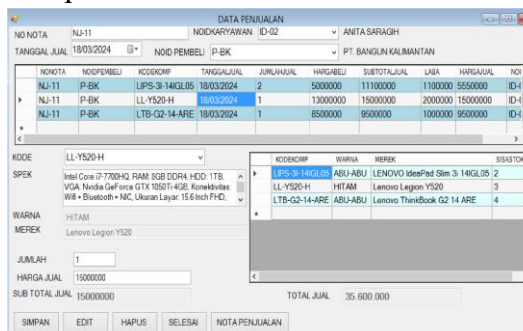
DATA PENJUALAN

NO NOTA NJ-11
NOIDKARYAWAN ID-02
ANITA SARAGIH
TANGGAL JUAL 18/03/2024
NOID PEMBELI P-BK
PT. BANGUN KALIMANTAN

| | NONOTA | NOIDPEMBELI | KODEKOMP | TANGGALJUAL | JUMLAHJUAL | HARGABELI | SUBTOTALJUAL | LABA | HARGAJUAL | NO |
|---|---|---|---|---|---|---|---|---|---|---|
| | NJ-11 | P-BK | LIPS-3I-14IGL05 | 18/03/2024 | 2 | 5000000 | 11100000 | 1100000 | 5550000 | ID-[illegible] |
| ▸ | NJ-11 | P-BK | LL-Y520-H | 18/03/2024 | 1 | 13000000 | 15000000 | 2000000 | 15000000 | ID-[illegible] |
| | NJ-11 | P-BK | LTB-G2-14-ARE | 18/03/2024 | 1 | 8500000 | 9500000 | 1000000 | 9500000 | ID-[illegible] |

KODE LL-Y520-H
SPEK Intel Core i7-7700HQ, RAM: 8GB DDR4, HDD: 1TB, VGA: Nvidia GeForce GTX 1050Ti 4GB, Konektivitas: Wifi • Bluetooth • NIC, Ukuran Layar: 15.6 Inch FHD,
WARNA HITAM
MEREK Lenovo Legion Y520

| | KODEKOMP | WARNA | MEREK | SISASTOK |
|---|---|---|---|---|
| ▸ | LIPS-3I-14IGL05 | ABU-ABU | LENOVO IdeaPad Slim 3i 14IGL05 | 2 |
| | LL-Y520-H | HITAM | Lenovo Legion Y520 | 3 |
| | LTB-G2-14-ARE | ABU-ABU | Lenovo ThinkBook G2 14 ARE | 4 |

JUMLAH 1
HARGA JUAL 15000000
SUB TOTAL JUAL 15000000
TOTAL JUAL 35.600.000

SIMPAN EDIT HAPUS SELESAI NOTA PENJUALAN